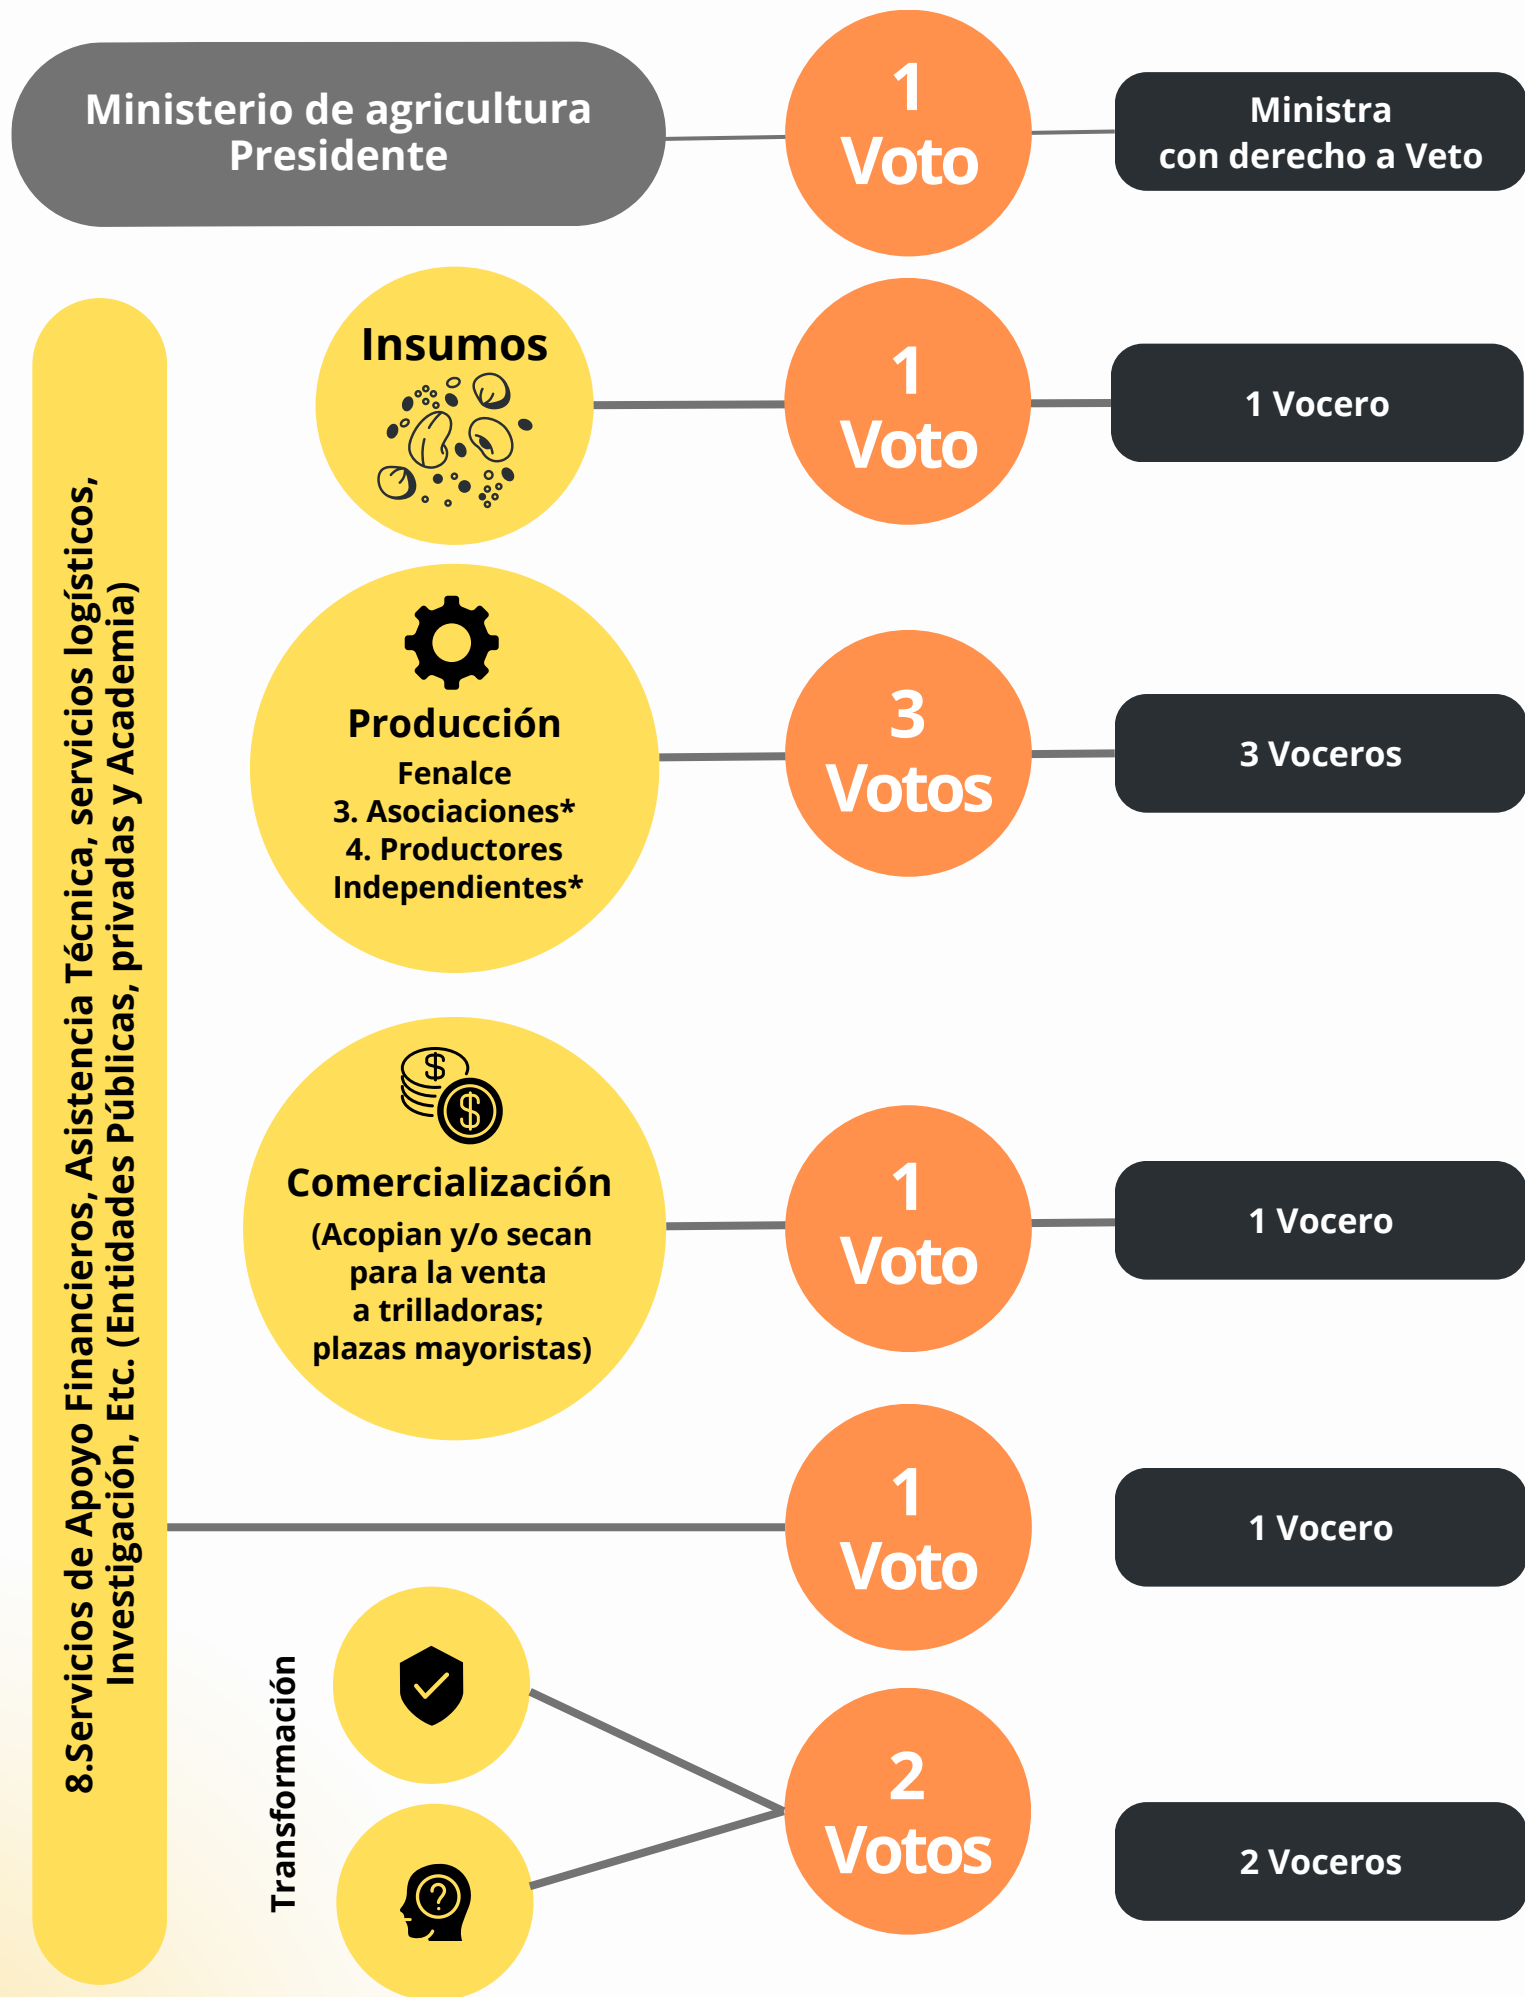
Ministerio de agricultura
Presidente

1
Voto

Ministra
con derecho a Veto

8.Servicios de Apoyo Financieros, Asistencia Técnica, servicios logísticos, Investigación, Etc. (Entidades Públicas, privadas y Academia)

Insumos

1
Voto

1 Vocero

Producción
Fenalce
3. Asociaciones*
4. Productores Independientes*

3
Votos

3 Voceros

Comercialización
(Acopian y/o secan para la venta a trilladoras; plazas mayoristas)

1
Voto

1 Vocero

1
Voto

1 Vocero

Transformación

2
Votos

2 Voceros